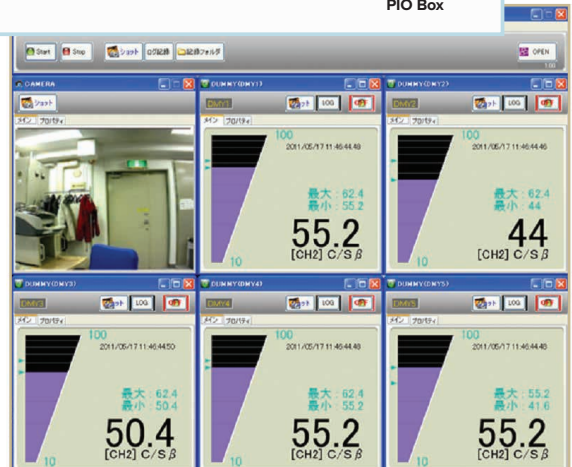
PIO Box

Start Stop ショット LOG記録 記録フォルダ OPEN

CAMERA
ショット
メイン プロパティ

DUMMY(DMY1)
DMY1 ショット LOG
メイン プロパティ
100
2011/05/17 11:46:44.48
最大：62.4
最小：55.2
55.2
[CH2] C/S β
10

DUMMY(DMY2)
DMY2 ショット LOG
メイン プロパティ
100
2011/05/17 11:46:44.46
最大：62.4
最小：44
44
[CH2] C/S β
10

DUMMY(DMY3)
DMY3 ショット LOG
メイン プロパティ
100
2011/05/17 11:46:44.50
最大：62.4
最小：50.4
50.4
[CH2] C/S β
10

DUMMY(DMY4)
DMY4 ショット LOG
メイン プロパティ
100
2011/05/17 11:46:44.48
最大：62.4
最小：55.2
55.2
[CH2] C/S β
10

DUMMY(DMY5)
DMY5 ショット LOG
メイン プロパティ
100
2011/05/17 11:46:44.48
最大：55.2
最小：41.6
55.2
[CH2] C/S β
10